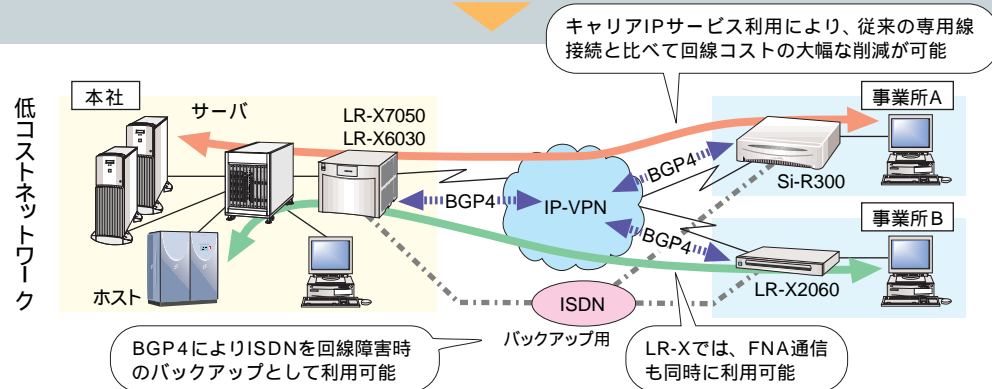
キャリアIPサービス利用により、従来の専用線接続と比べて回線コストの大幅な削減が可能

低コストネットワーク

本社

サーバ

LR-X7050
LR-X6030

ホスト

BGP4

IP-VPN

BGP4

BGP4

事業所A

Si-R300

事業所B

LR-X2060

ISDN

バックアップ用

BGP4によりISDNを回線障害時のバックアップとして利用可能

LR-Xでは、FNA通信も同時に利用可能